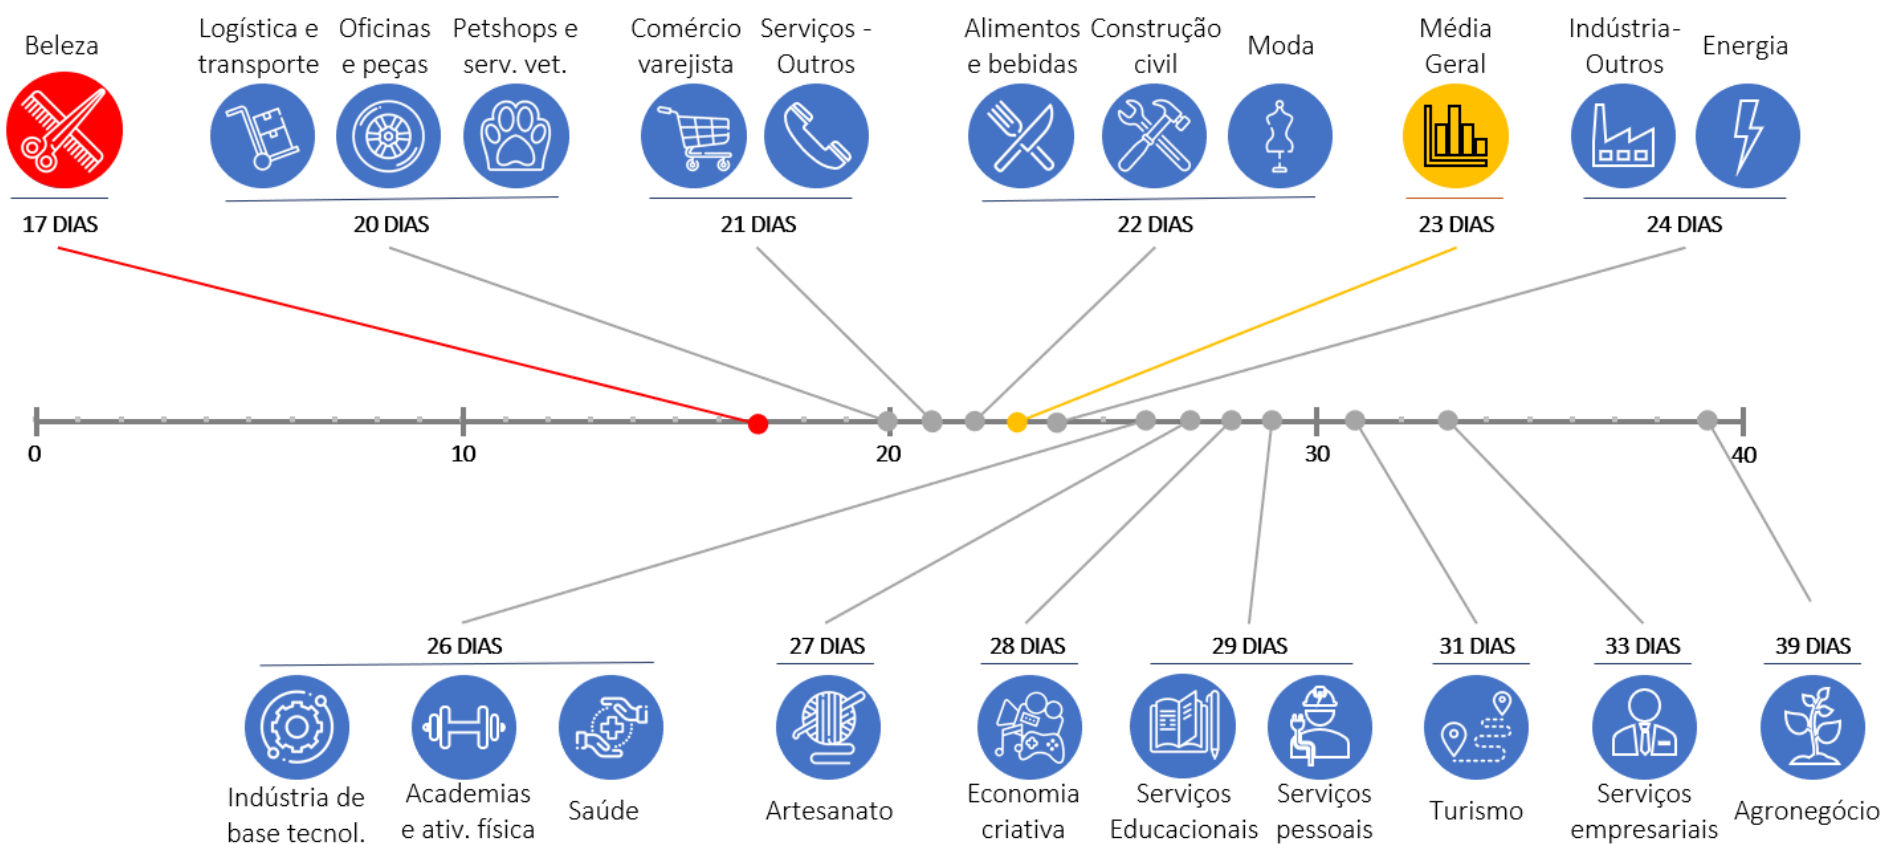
Beleza

17 DIAS

Logística e transporte

Oficinas e peças

Petshops e serv. vet.

20 DIAS

Comércio varejista

Serviços - Outros

21 DIAS

Alimentos e bebidas

Construção civil

Moda

22 DIAS

Média Geral

23 DIAS

Indústria - Outros

Energia

24 DIAS

0 10 20 30 40

26 DIAS

Indústria de base tecnol.

Academias e ativ. física

Saúde

27 DIAS

Artesanato

28 DIAS

Economia criativa

29 DIAS

Serviços Educacionais

Serviços pessoais

31 DIAS

Turismo

33 DIAS

Serviços empresariais

39 DIAS

Agronegócio